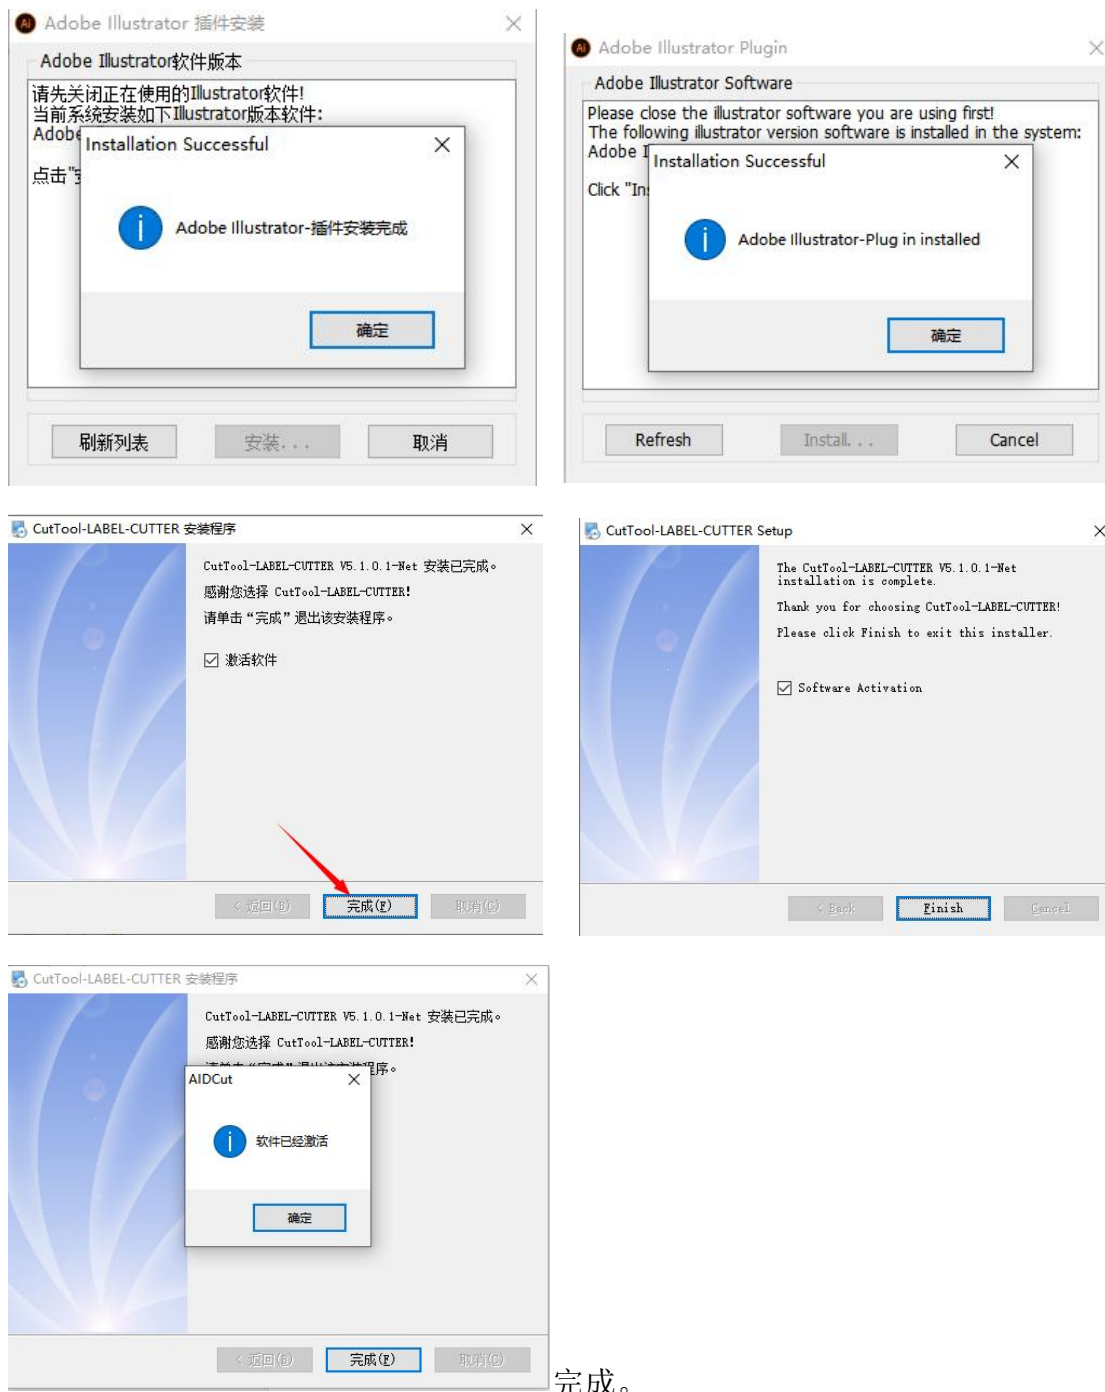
Adobe Illustrator 插件安装

Adobe Illustrator软件版本

请先关闭正在使用的Illustrator软件!
当前系统安装如下Illustrator版本软件:
Adobe

点击"安

Installation Successful

Adobe Illustrator-插件安装完成

确定

刷新列表 安装... 取消

Adobe Illustrator Plugin

Adobe Illustrator Software

Please close the illustrator software you are using first!
The following illustrator version software is installed in the system:
Adobe I

Click "In

Installation Successful

Adobe Illustrator-Plug in installed

确定

Refresh Install... Cancel

CutTool-LABEL-CUTTER 安装程序

CutTool-LABEL-CUTTER V5.1.0.1-Net 安装已完成。
感谢您选择 CutTool-LABEL-CUTTER!
请单击“完成”退出该安装程序。

激活软件

< 返回(B) 完成(F) 取消(C)

CutTool-LABEL-CUTTER Setup

The CutTool-LABEL-CUTTER V5.1.0.1-Net installation is complete.
Thank you for choosing CutTool-LABEL-CUTTER!
Please click Finish to exit this installer.

Software Activation

< Back Finish Cancel

CutTool-LABEL-CUTTER 安装程序

CutTool-LABEL-CUTTER V5.1.0.1-Net 安装已完成。
感谢您选择 CutTool-LABEL-CUTTER!
请单击“完成”退出该安装程序。

AIDCut

软件已经激活

确定

< 返回(B) 完成(F) 取消(C)

完成。